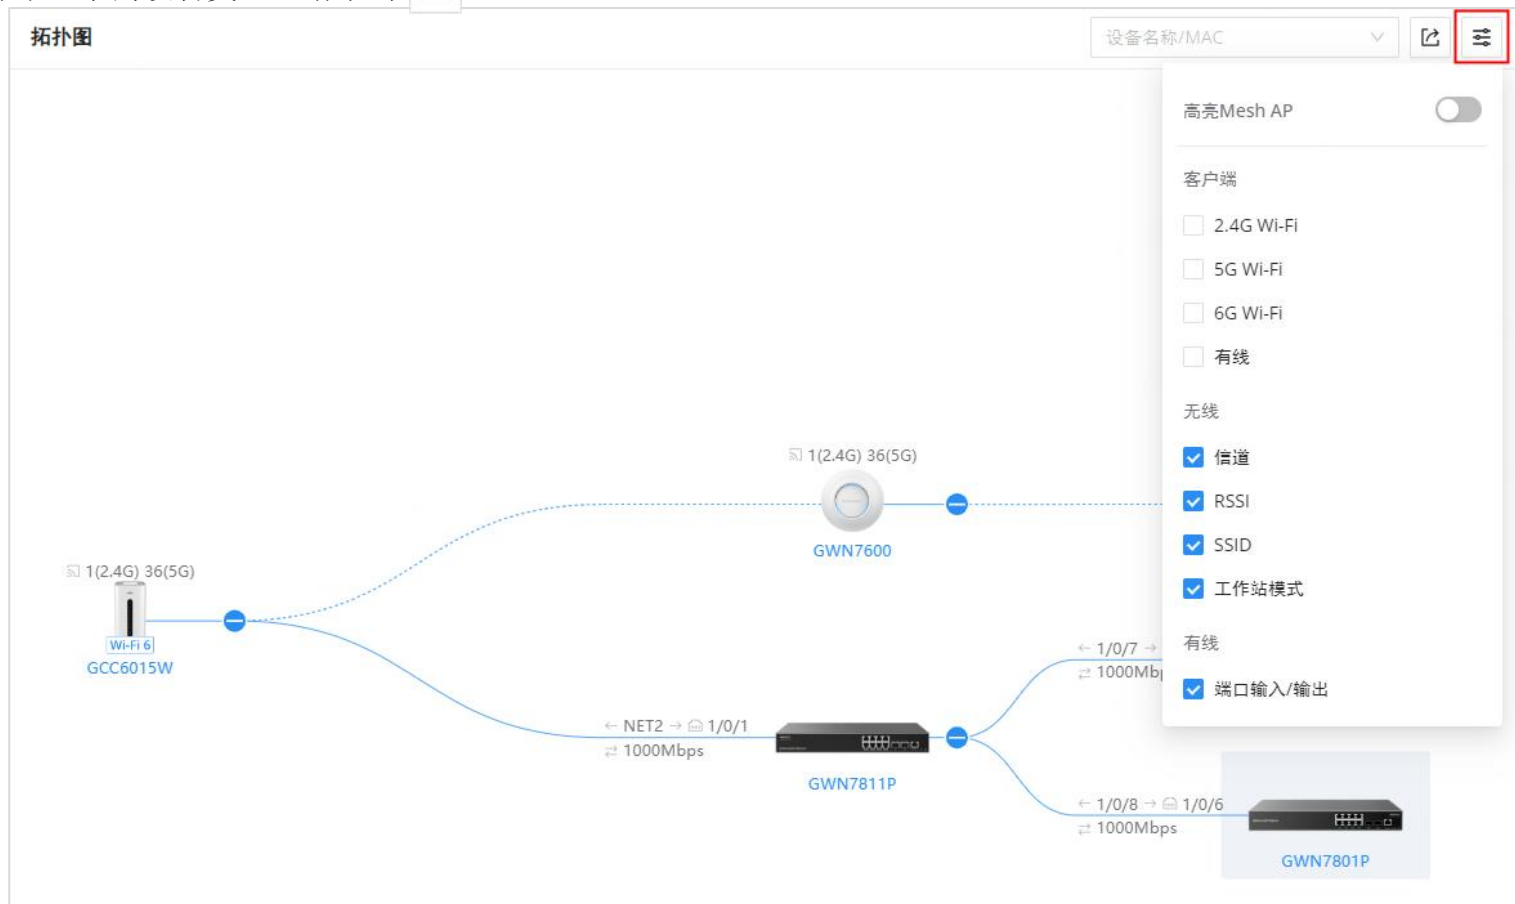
拓扑图

设备名称/MAC

高亮Mesh AP

客户端

2.4G Wi-Fi

5G Wi-Fi

6G Wi-Fi

有线

无线

信道

RSSI

SSID

工作站模式

有线

端口输入/输出

1(2.4G) 36(5G)

GWN7600

1(2.4G) 36(5G)

Wi-Fi 6

GCC6015W

← 1/0/7 →

⇄ 1000Mb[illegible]

← NET2 → 1/0/1

⇄ 1000Mbps

GWN7811P

← 1/0/8 → 1/0/6

⇄ 1000Mbps

GWN7801P